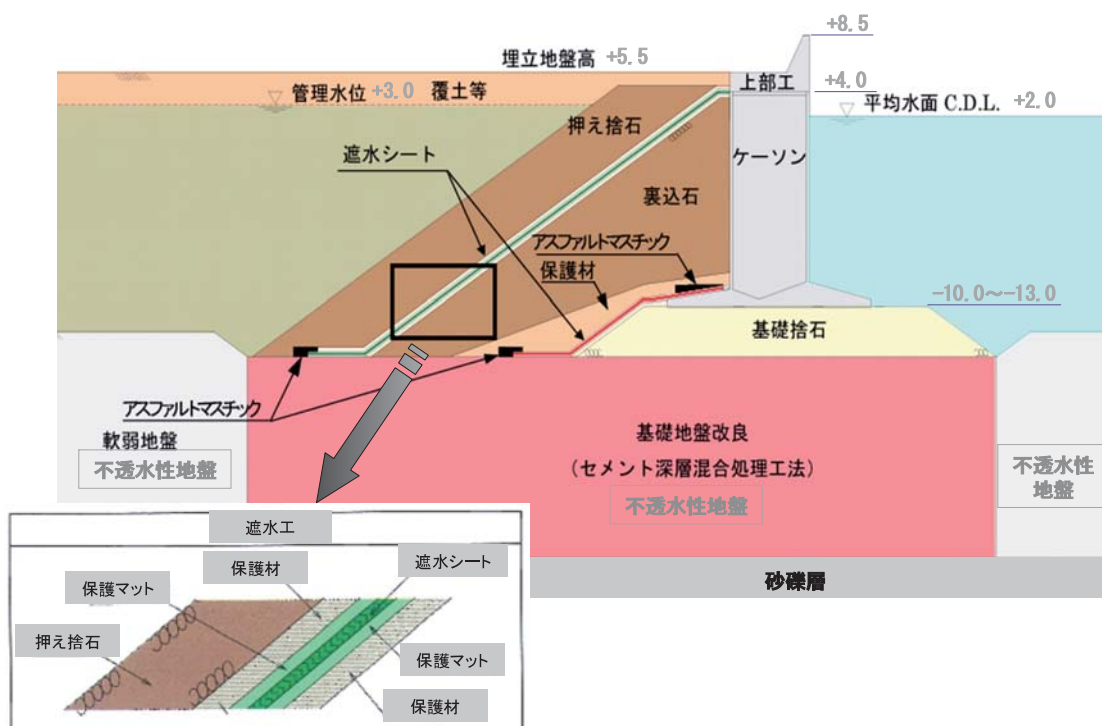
+8.5
埋立地盤高 +5.5
上部工
+4.0
管理水位 +3.0 覆土等
平均水面 C.D.L. +2.0
押え捨石
遮水シート
ケーソン
裏込石
アスファルトマスチック
保護材
-10.0～-13.0
基礎捨石
アスファルトマスチック
軟弱地盤
不透水性地盤
基礎地盤改良
（セメント深層混合処理工法）
不透水性地盤
不透水性地盤
遮水工
保護材
遮水シート
保護マット
押え捨石
保護マット
保護材
砂礫層